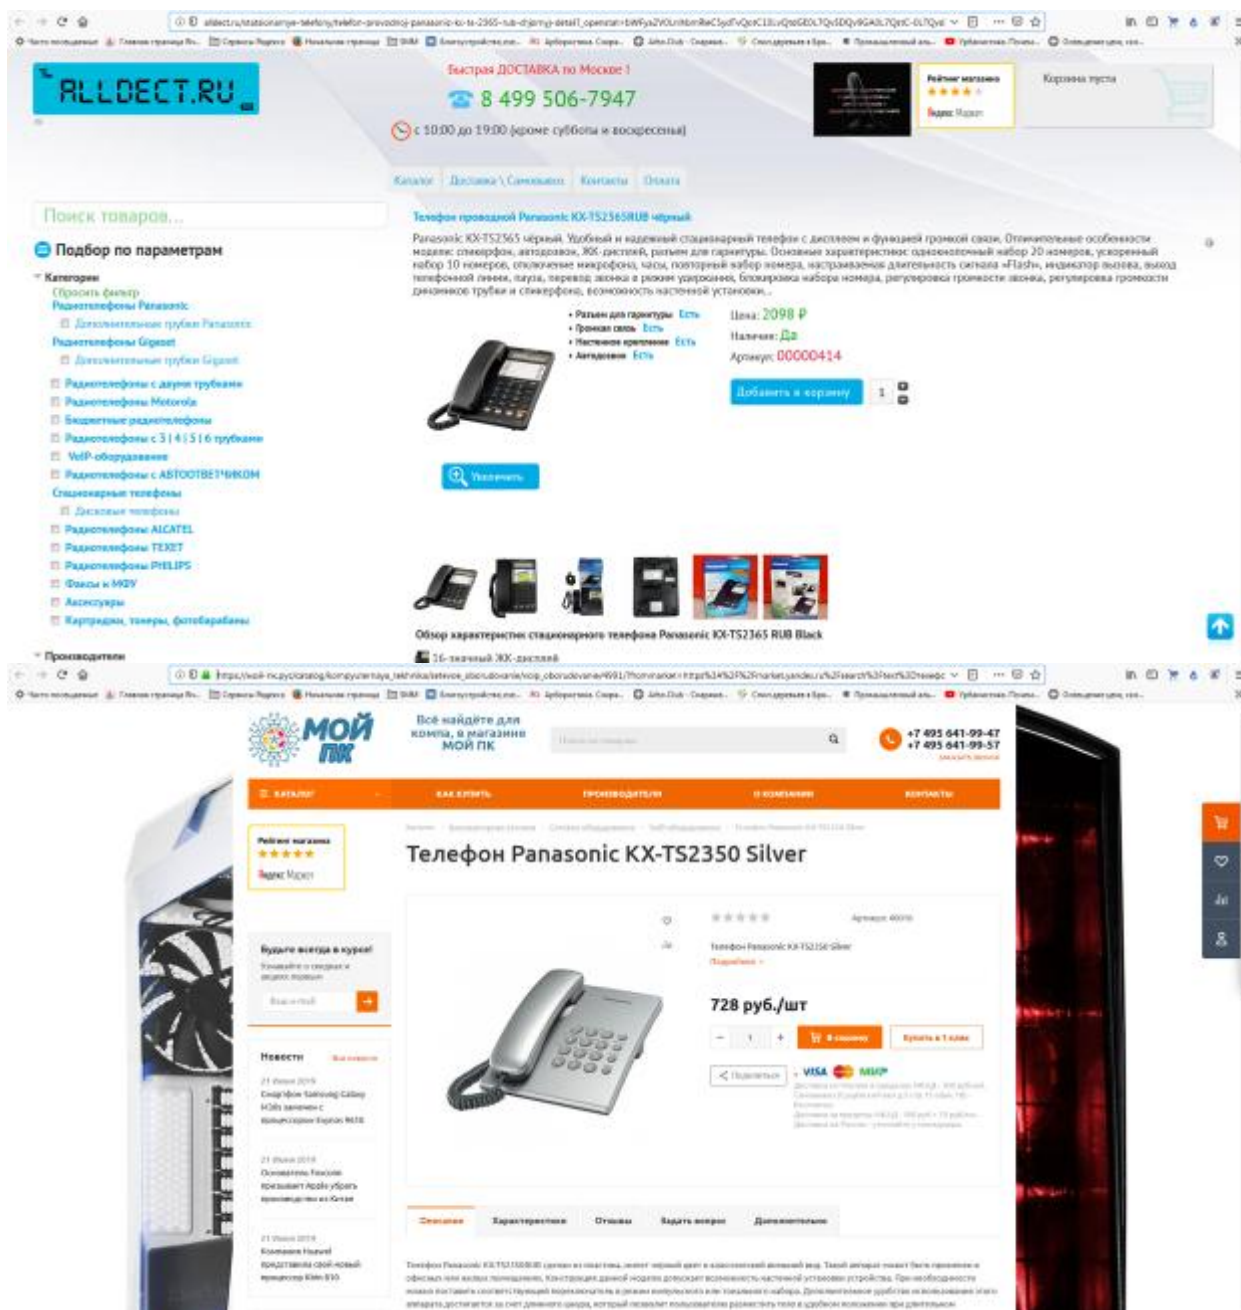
ALLDECT.RU

Быстрая ДОСТАВКА по Москве !
8 499 506-7947
с 10:00 до 19:00 (кроме субботы и воскресенья)

Рейтинг магазина
Яндекс Маркет

Корзина пуста

Каталог | Доставка \ Самовывоз | Контакты | Оплата

Поиск товаров...

Подбор по параметрам

Категории
Сбросить фильтр
Радиотелефоны Panasonic
Дополнительные трубки Panasonic
Радиотелефоны Gigaset
Дополнительные трубки Gigaset
Радиотелефоны с двумя трубками
Радиотелефоны Motorola
Бюджетные радиотелефоны
Радиотелефоны с 3 | 4 | 5 | 6 трубками
VoIP-оборудование
Радиотелефоны с АВТООТВЕТЧИКОМ
Стационарные телефоны
Дисковые телефоны
Радиотелефоны ALCATEL
Радиотелефоны TEXET
Радиотелефоны PHILIPS
Факсы и МФУ
Аксессуары
Картриджи, тонеры, фотобарабаны

Производители

Телефон проводной Panasonic KX-TS2365RUB чёрный

Panasonic KX-TS2365 чёрный. Удобный и надежный стационарный телефон с дисплеем и функцией громкой связи. Отличительные особенности модели: спикерфон, автодозвон, ЖК-дисплей, разъем для гарнитуры. Основные характеристики: однокнопочный набор 20 номеров, ускоренный набор 10 номеров, отключение микрофона, часы, повторный набор номера, настраиваемая длительность сигнала «Flash», индикатор вызова, выход телефонной линии, пауза, перевод звонка в режим ударжания, блокировка набора номера, регулировка громкости звонка, регулировка громкости динамиков трубки и спикерфона, возможность настенной установки...

• Разъем для гарнитуры Есть
• Громкая связь Есть
• Настенное крепление Есть
• Автодозвон Есть

Цена: 2098 ₽
Наличие: Да
Артикул: 00000414

Добавить в корзину 1

Увеличить

Обзор характеристик стационарного телефона Panasonic KX-TS2365 RUB Black

16-значный ЖК-дисплей

МОЙ ПК
Всё найдёте для компа, в магазине МОЙ ПК

+7 495 641-99-47
+7 495 641-99-57

КАТАЛОГ | КАК КУПИТЬ | ПРОИЗВОДИТЕЛИ | О КОМПАНИИ | КОНТАКТЫ

Рейтинг магазина
Яндекс Маркет

Будьте всегда в курсе!

Новости

Телефон Panasonic KX-TS2350 Silver

Телефон Panasonic KX-TS2350 Silver

728 руб./шт

1

В корзину
Купить в 1 клик

VISA МИР

Описание | Характеристики | Отзывы | Задать вопрос | Дополнительно